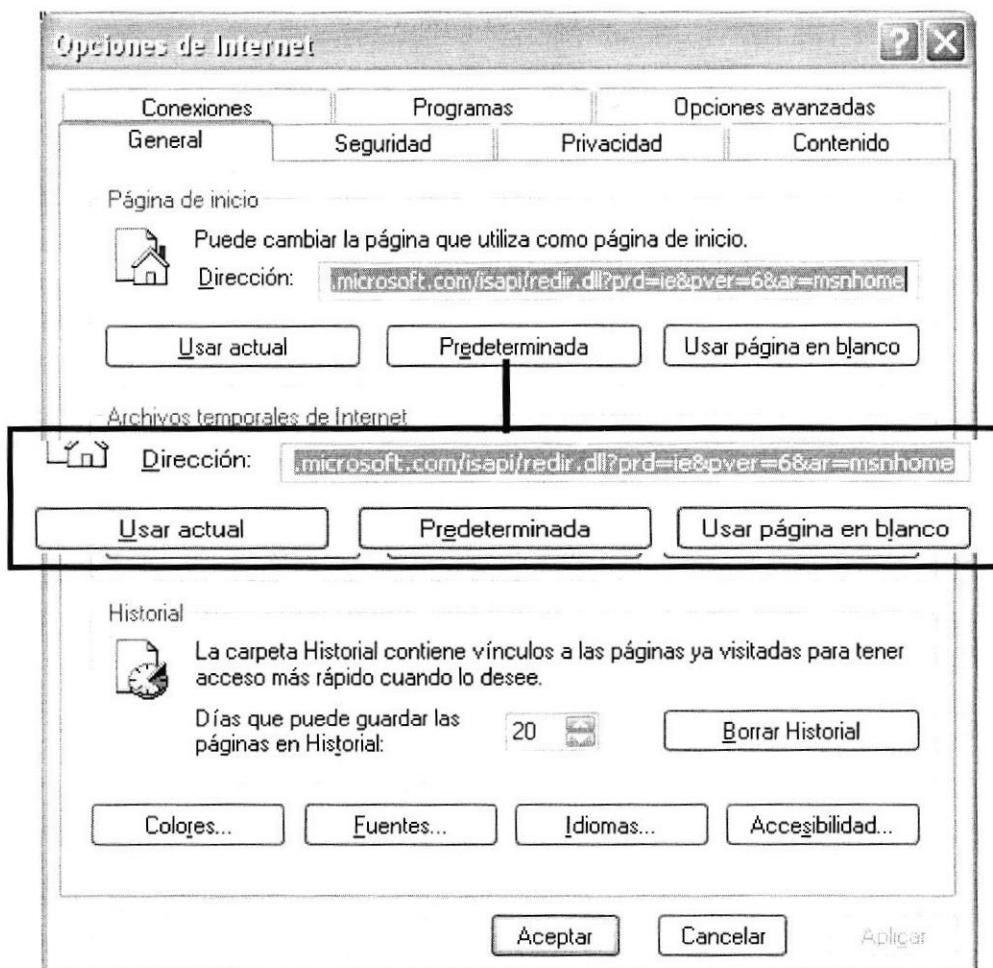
Opciones de Internet

Conexiones | Programas | Opciones avanzadas
General | Seguridad | Privacidad | Contenido

Página de inicio

Puede cambiar la página que utiliza como página de inicio.

Dirección: .microsoft.com/isapi/redir.dll?prd=ie&pver=6&ar=msnhome

Usar actual | Predeterminada | Usar página en blanco

Archivos temporales de Internet

Dirección: .microsoft.com/isapi/redir.dll?prd=ie&pver=6&ar=msnhome

Usar actual | Predeterminada | Usar página en blanco

Historial

La carpeta Historial contiene vínculos a las páginas ya visitadas para tener acceso más rápido cuando lo desee.

Días que puede guardar las páginas en Historial: 20

Borrar Historial

Colores... | Fuentes... | Idiomas... | Accesibilidad...

Aceptar | Cancelar | Aplicar